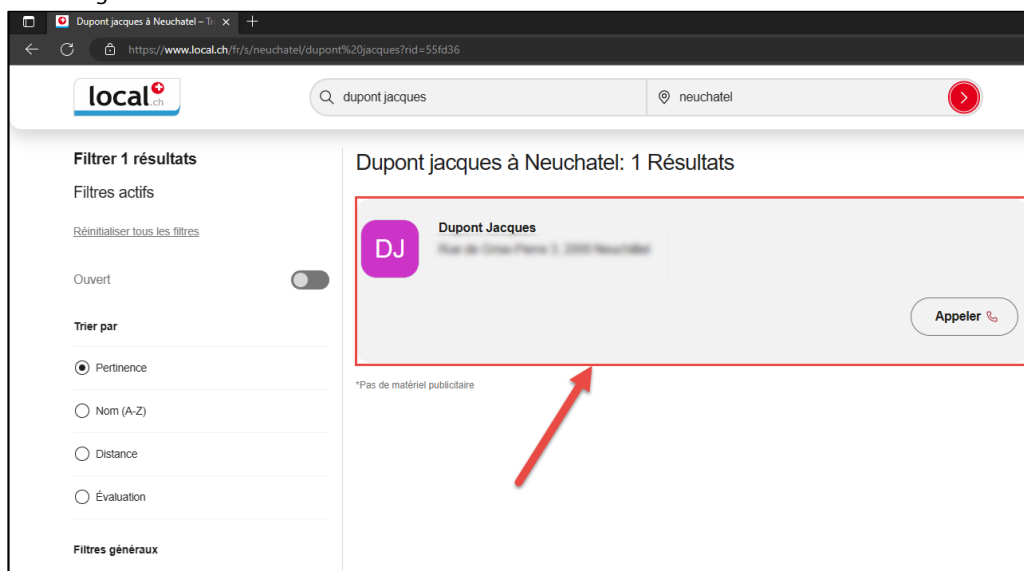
Dupont jacques à Neuchatel – Tr

https://www.local.ch/fr/s/neuchatel/dupont%20jacques?rid=55fd36

local.ch

dupont jacques

neuchatel

Filtrer 1 résultats

Filtres actifs

Réinitialiser tous les filtres

Ouvert

Trier par

Pertinence

Nom (A-Z)

Distance

Évaluation

Filtres généraux

Dupont jacques à Neuchatel: 1 Résultats

DJ

Dupont Jacques

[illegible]

Appeler

*Pas de matériel publicitaire